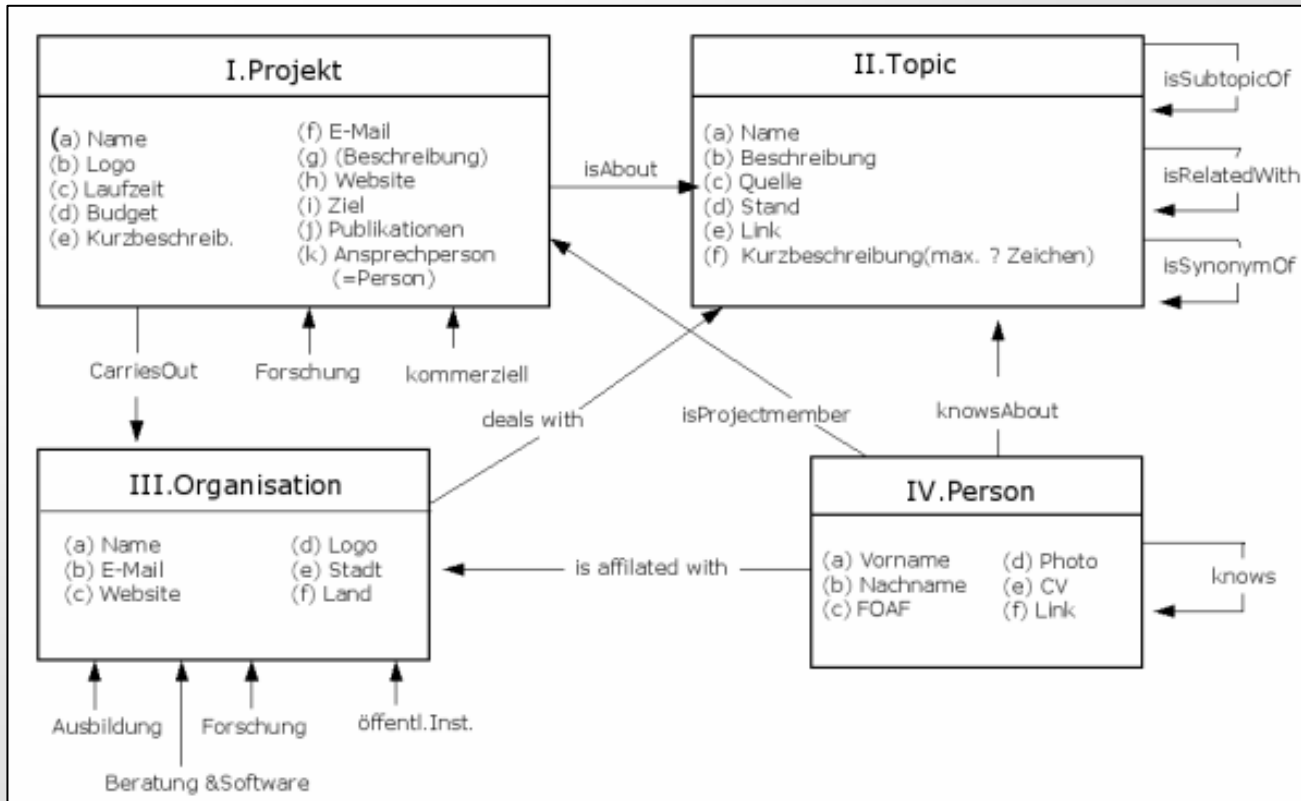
I.Projekt

(a) Name
(b) Logo
(c) Laufzeit
(d) Budget
(e) Kurzbeschreib.

(f) E-Mail
(g) (Beschreibung)
(h) Website
(i) Ziel
(j) Publikationen
(k) Ansprechperson (=Person)

isAbout

II.Topic

(a) Name
(b) Beschreibung
(c) Quelle
(d) Stand
(e) Link
(f) Kurzbeschreibung(max. ? Zeichen)

isSubtopicOf
isRelatedWith
isSynonymOf

CarriesOut
Forschung
kommerziell
deals with
isProjectmember
knowsAbout

III.Organisation

(a) Name
(b) E-Mail
(c) Website

(d) Logo
(e) Stadt
(f) Land

is affilated with

IV.Person

(a) Vorname
(b) Nachname
(c) FOAF

(d) Photo
(e) CV
(f) Link

knows

Ausbildung
Forschung
öffentl.Inst.
Beratung &Software